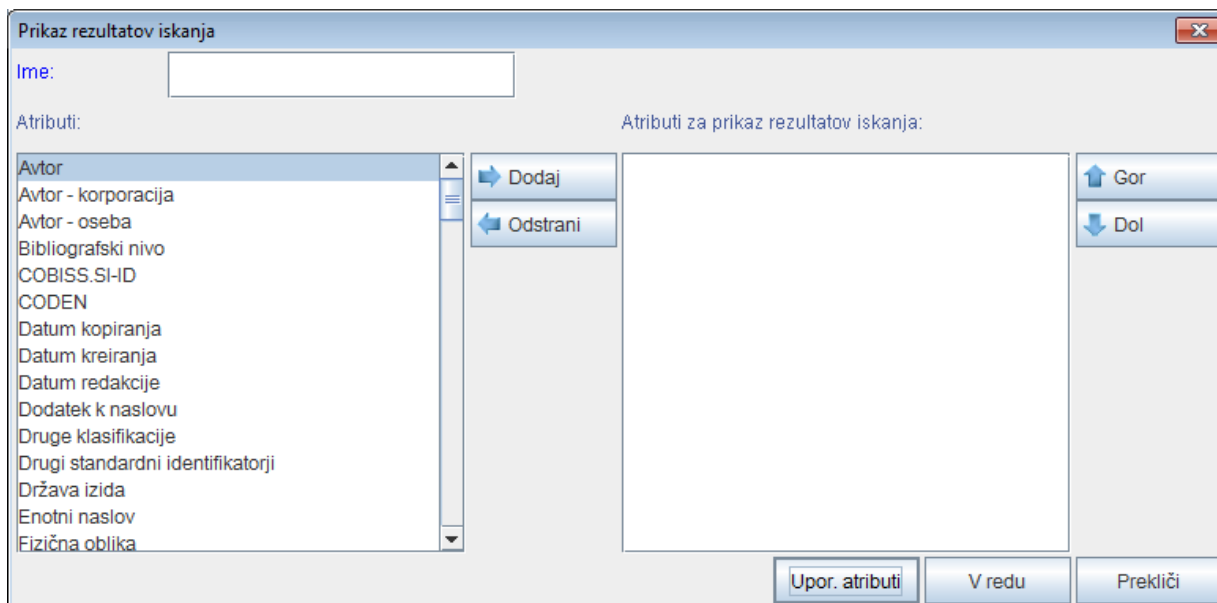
Prikaz rezultatov iskanja

Ime:

Atributi:

Avtor
Avtor - korporacija
Avtor - oseba
Bibliografski nivo
COBISS.SI-ID
CODEN
Datum kopiranja
Datum kreiranja
Datum redakcije
Dodatek k naslovu
Druge klasifikacije
Drugi standardni identifikatorji
Država izida
Enotni naslov
Fizična oblika

Dodaj
Odstrani

Atributi za prikaz rezultatov iskanja:

Gor
Dol

Upor. atributi
V redu
Prekliči